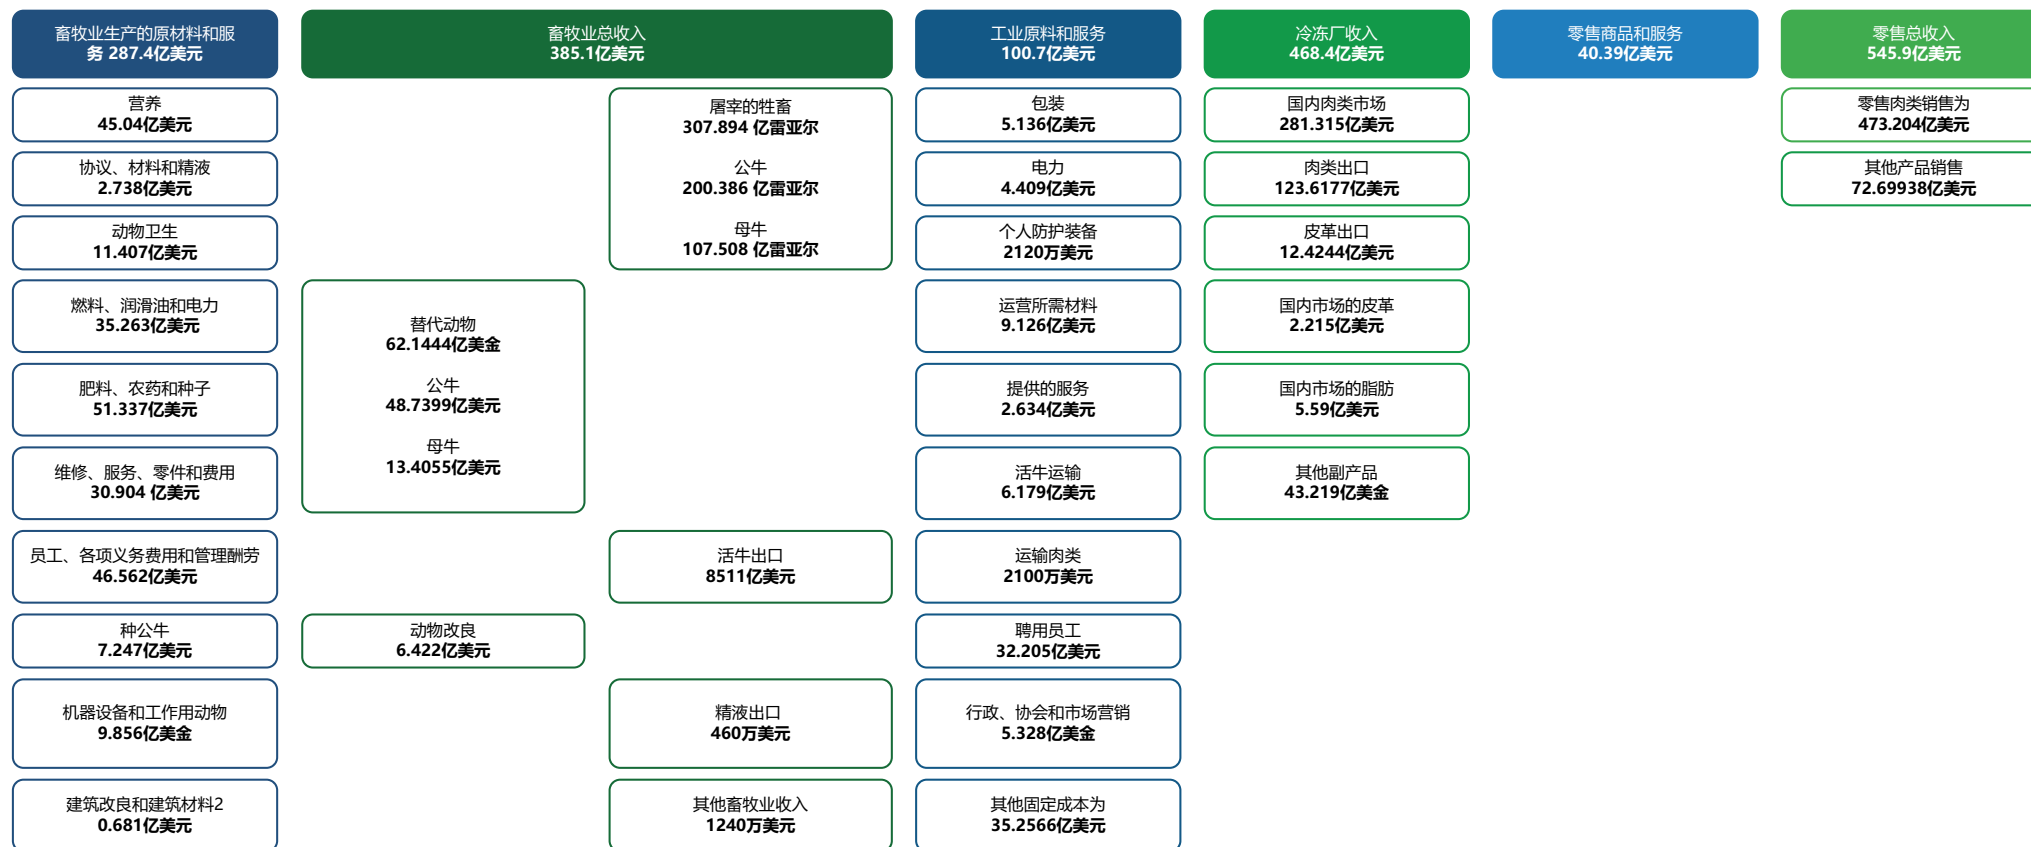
畜牧业生产的原材料和服务 287.4亿美元

营养
45.04亿美元

协议、材料和精液
2.738亿美元

动物卫生
11.407亿美元

燃料、润滑油和电力
35.263亿美元

肥料、农药和种子
51.337亿美元

维修、服务、零件和费用
30.904 亿美元

员工、各项义务费用和管理酬劳
46.562亿美元

种公牛
7.247亿美元

机器设备和工作用动物
9.856亿美金

建筑改良和建筑材料2
0.681亿美元

畜牧业总收入
385.1亿美元

替代动物
62.1444亿美金

公牛
48.7399亿美元

母牛
13.4055亿美元

动物改良
6.422亿美元

屠宰的牲畜
307.894 亿雷亚尔

公牛
200.386 亿雷亚尔

母牛
107.508 亿雷亚尔

活牛出口
8511亿美元

精液出口
460万美元

其他畜牧业收入
1240万美元

工业原料和服务
100.7亿美元

包装
5.136亿美元

电力
4.409亿美元

个人防护装备
2120万美元

运营所需材料
9.126亿美元

提供的服务
2.634亿美元

活牛运输
6.179亿美元

运输肉类
2100万美元

聘用员工
32.205亿美元

行政、协会和市场营销
5.328亿美金

其他固定成本为
35.2566亿美元

冷冻厂收入
468.4亿美元

国内肉类市场
281.315亿美元

肉类出口
123.6177亿美元

皮革出口
12.4244亿美元

国内市场的皮革
2.215亿美元

国内市场的脂肪
5.59亿美元

其他副产品
43.219亿美金

零售商品和服务
40.39亿美元

零售总收入
545.9亿美元

零售肉类销售为
473.204亿美元

其他产品销售
72.69938亿美元